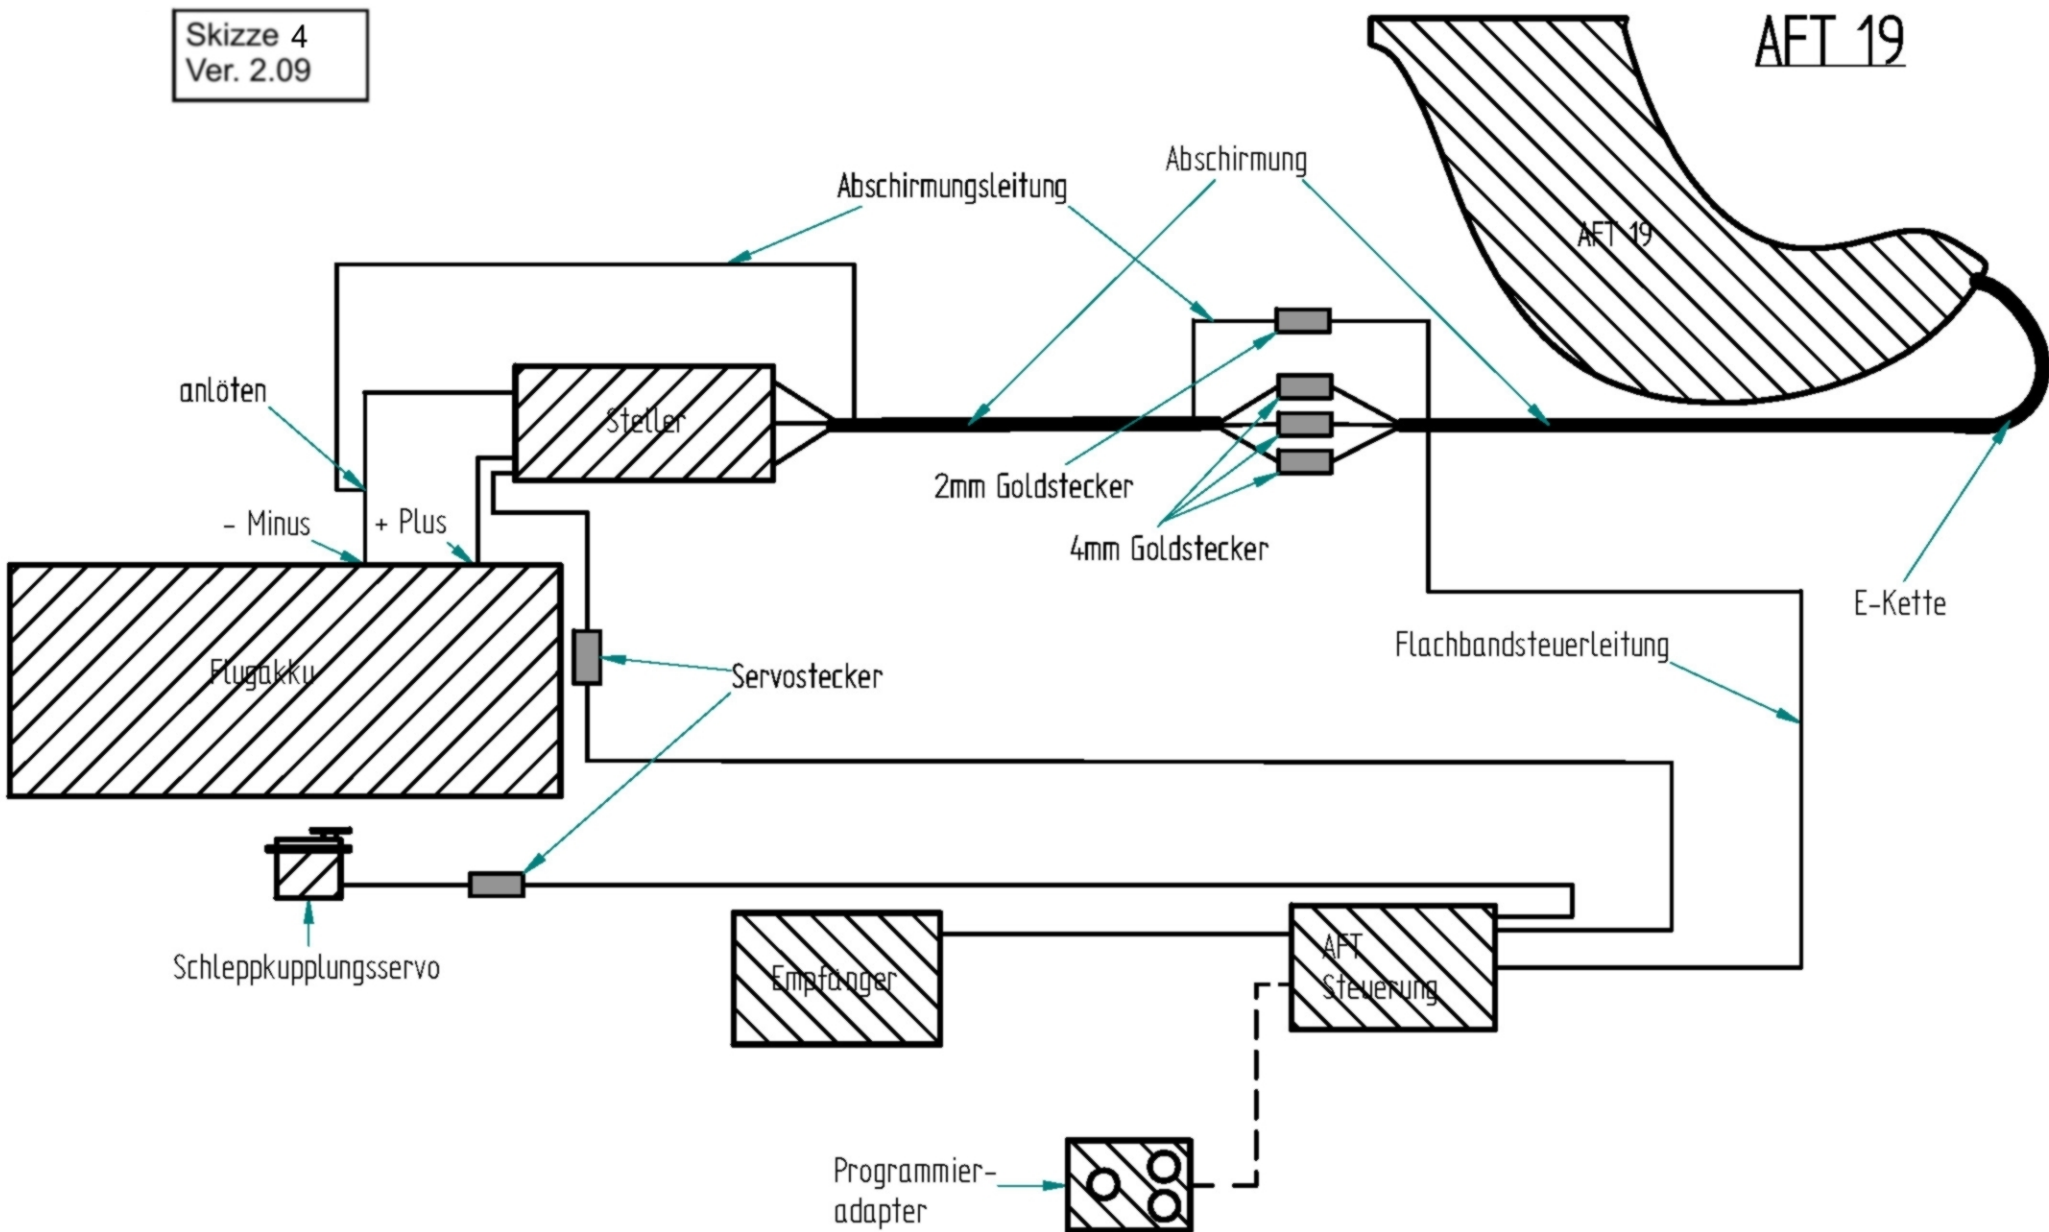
Skizze 4
Ver. 2.09

AFT 19

Abschirmung

Abschirmungsleitung

AFT 19

anlöten

Steller

2mm Goldstecker

4mm Goldstecker

- Minus

+ Plus

E-Kette

Flachbandsteuerleitung

Flugakku

Servostecker

Schleppkupplungsservo

Empfänger

AFT Steuerung

Programmier-adapter